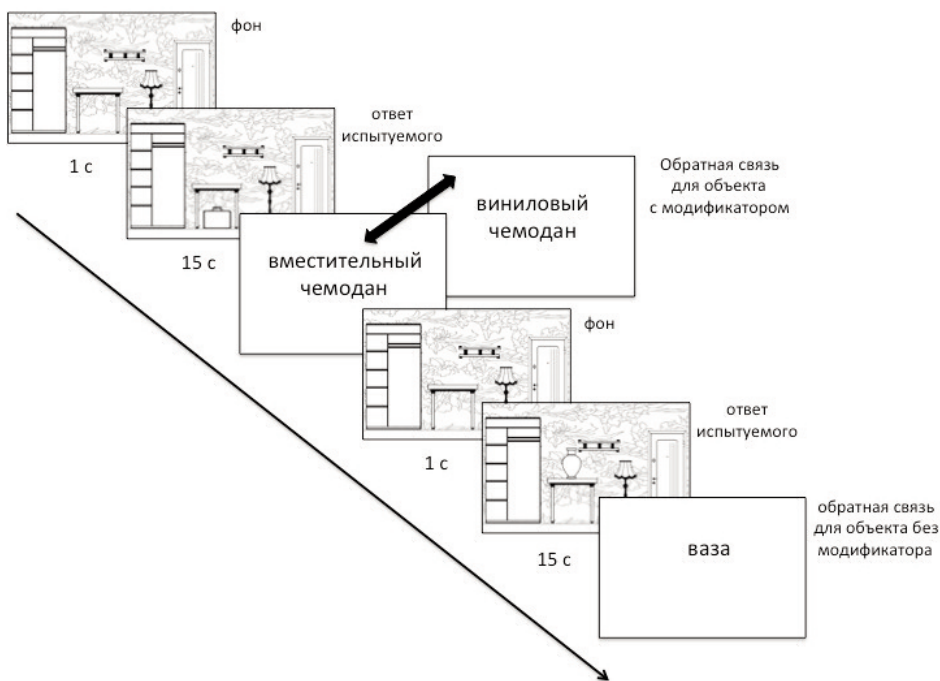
фон

ответ испытуемого

1 с

Обратная связь для объекта с модификатором

виниловый чемодан

15 с

вместительный чемодан

фон

ответ испытуемого

1 с

обратная связь для объекта без модификатора

15 с

ваза